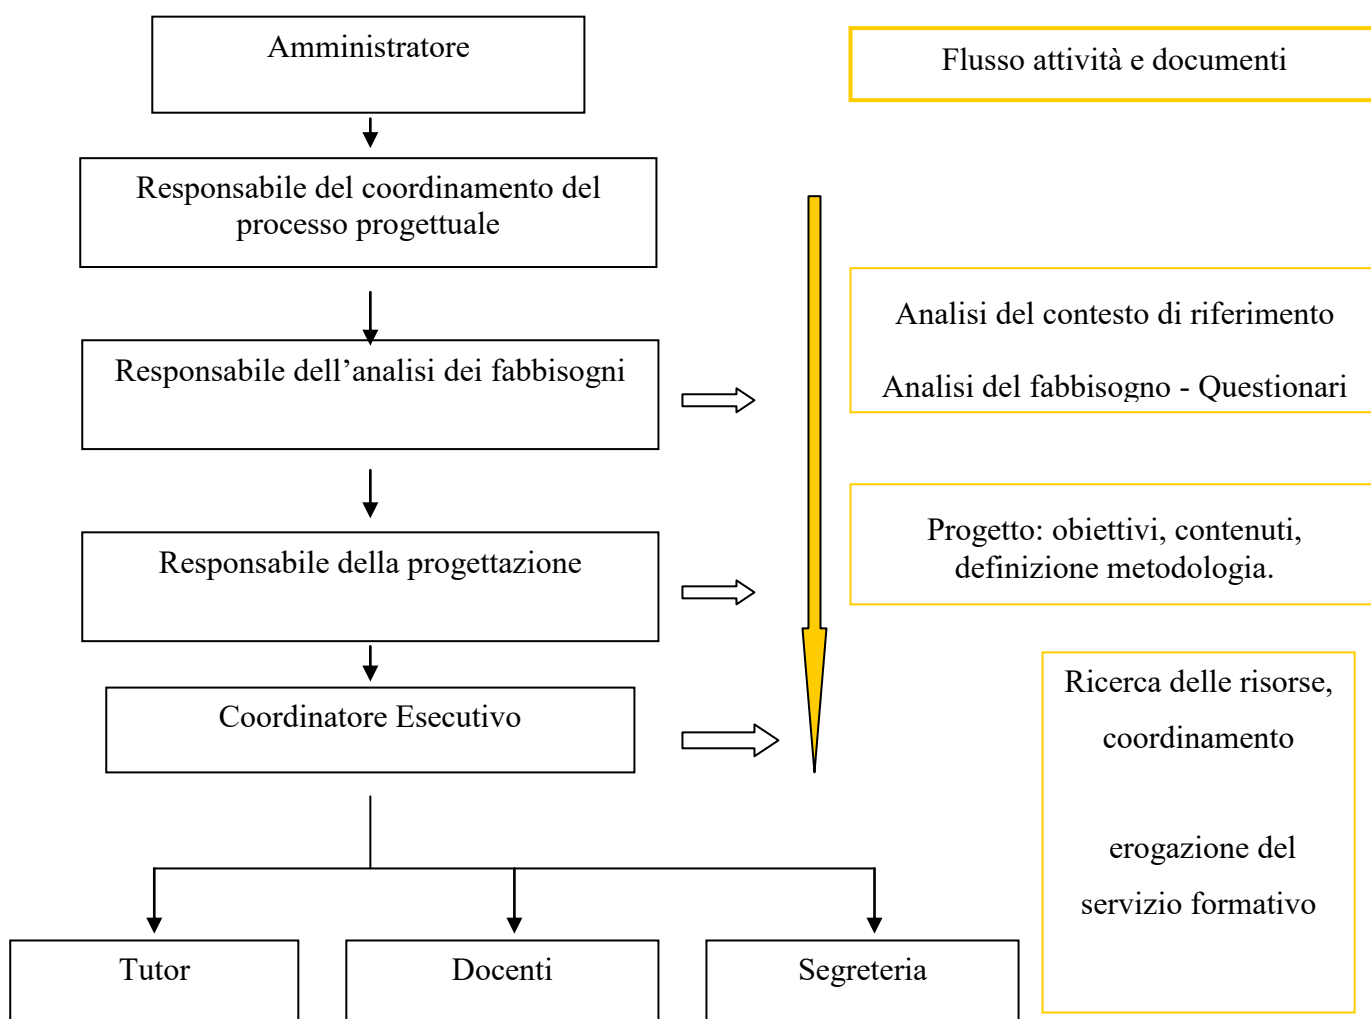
Amministratore

Flusso attività e documenti

Responsabile del coordinamento del processo progettuale

Responsabile dell’analisi dei fabbisogni

Analisi del contesto di riferimento

Analisi del fabbisogno - Questionari

Responsabile della progettazione

Progetto: obiettivi, contenuti, definizione metodologia.

Coordinatore Esecutivo

Ricerca delle risorse,

coordinamento

erogazione del

servizio formativo

Tutor

Docenti

Segreteria